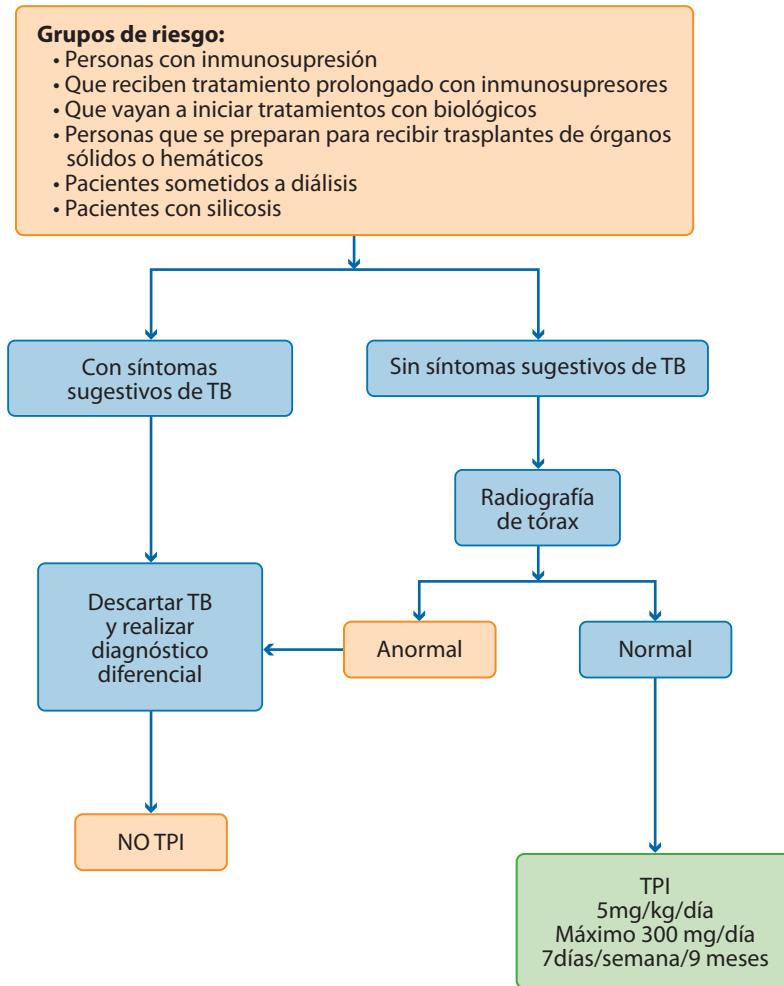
**Grupos de riesgo:**
- Personas con inmunosupresión
- Que reciben tratamiento prolongado con inmunosupresores
- Que vayan a iniciar tratamientos con biológicos
- Personas que se preparan para recibir trasplantes de órganos sólidos o hemáticos
- Pacientes sometidos a diálisis
- Pacientes con silicosis

Con síntomas sugestivos de TB

Sin síntomas sugestivos de TB

Radiografía de tórax

Descartar TB y realizar diagnóstico diferencial

Anormal

Normal

NO TPI

TPI
5mg/kg/día
Máximo 300 mg/día
7días/semana/9 meses